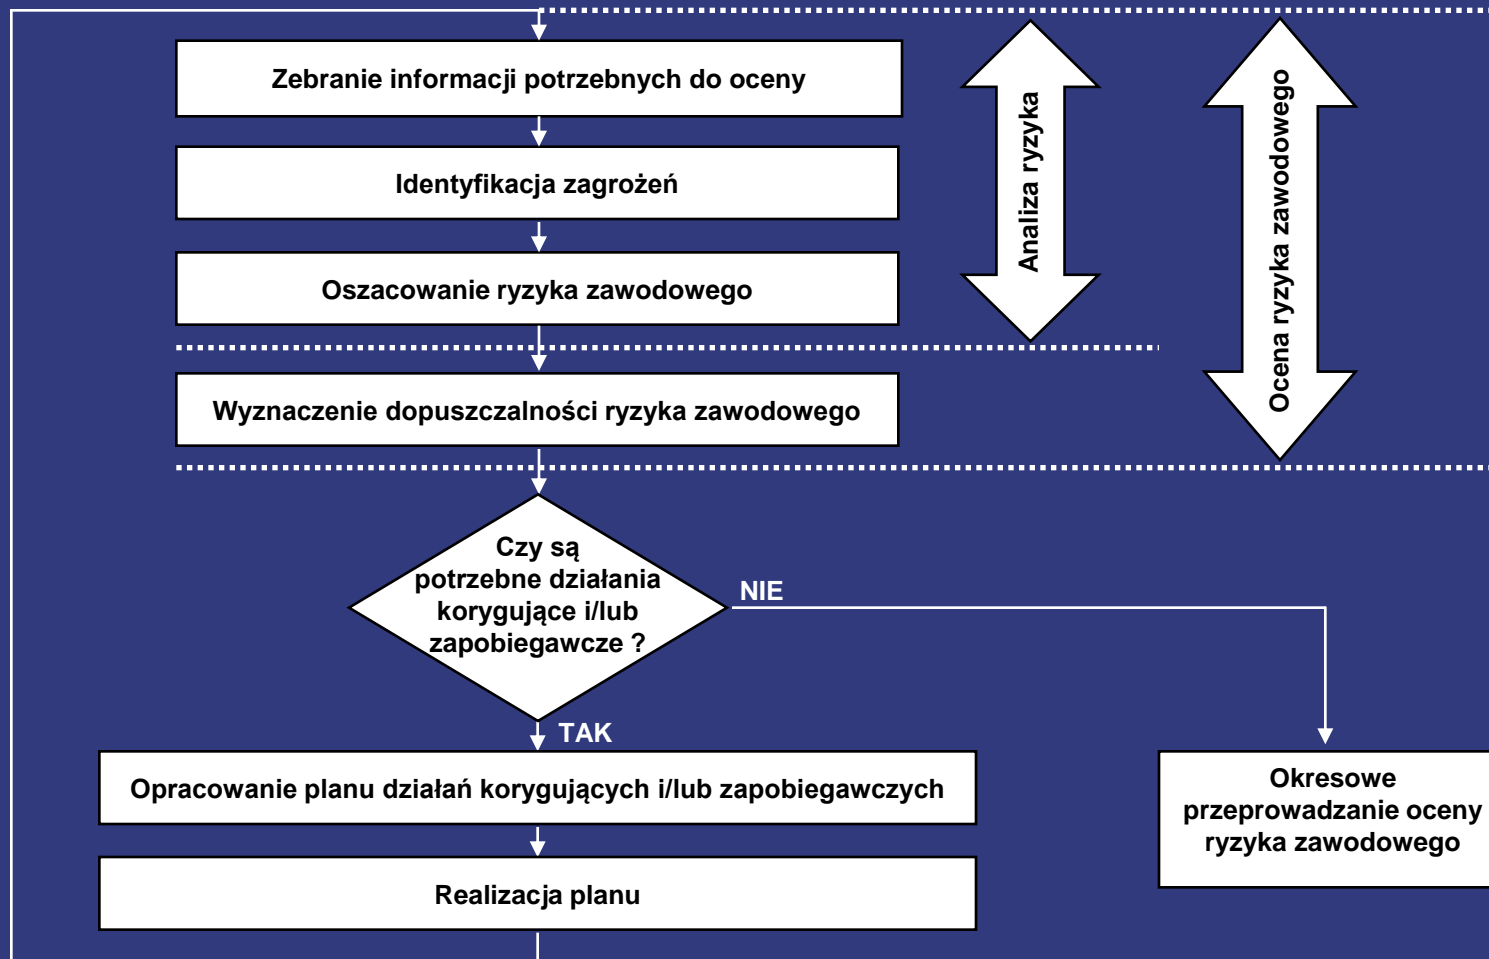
Zebranie informacji potrzebnych do oceny

Identyfikacja zagrożeń

Oszacowanie ryzyka zawodowego

Analiza ryzyka

Ocena ryzyka zawodowego

Wyznaczenie dopuszczalności ryzyka zawodowego

Czy są potrzebne działania korygujące i/lub zapobiegawcze ?

NIE

TAK

Opracowanie planu działań korygujących i/lub zapobiegawczych

Okresowe przeprowadzanie oceny ryzyka zawodowego

Realizacja planu